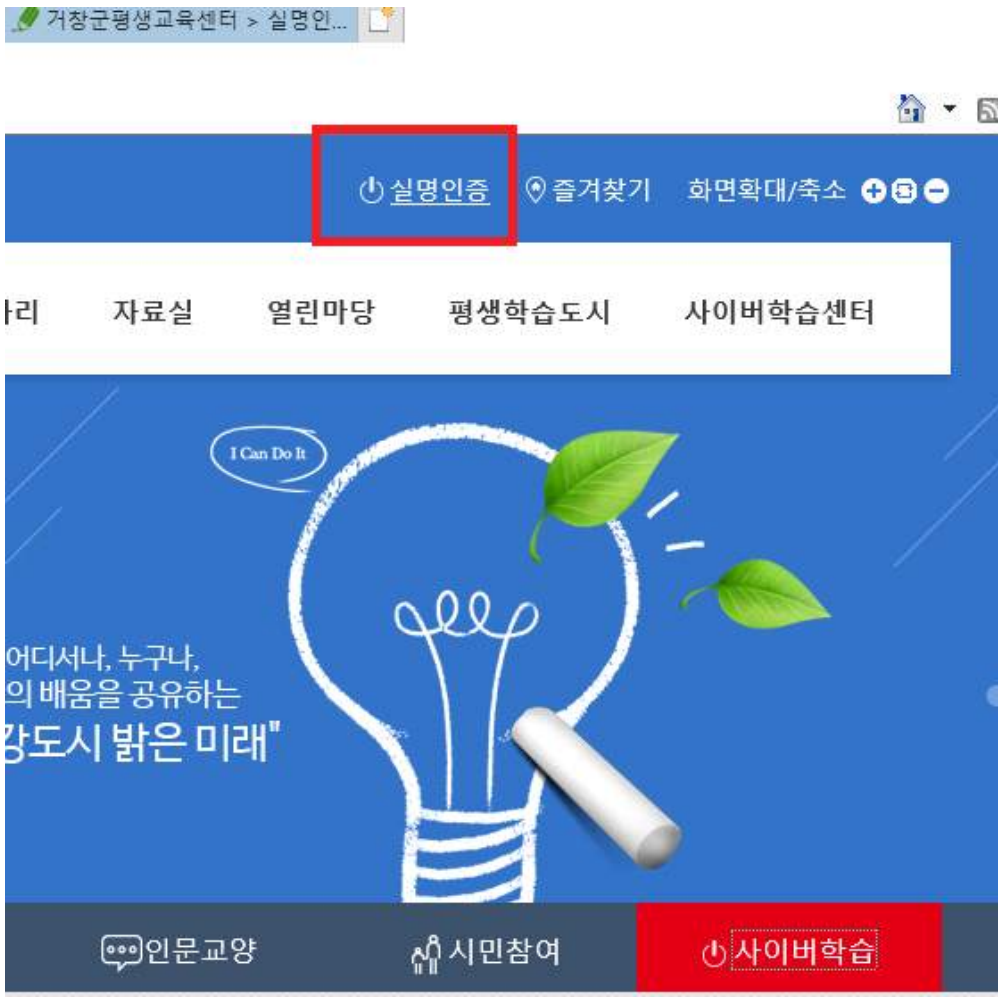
거창군평생교육센터 > 실명인...

실명인증 즐겨찾기 화면확대/축소

리 자료실 열린마당 평생학습도시 사이버학습센터

I Can Do It

어디서나, 누구나,
의 배움을 공유하는
강도시 밝은 미래"

인문교양 시민참여 사이버학습